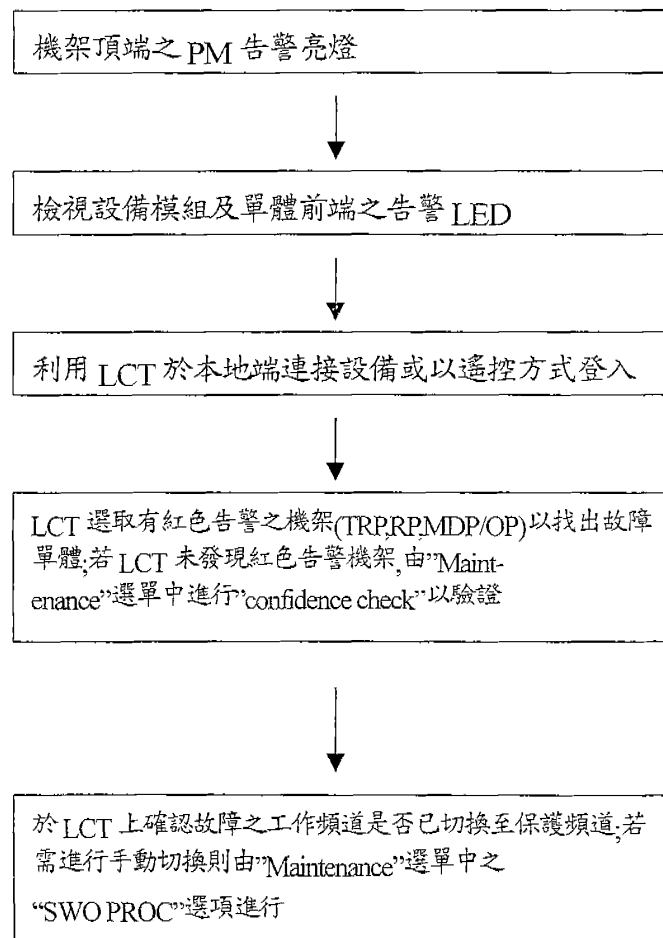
機架頂端之 PM 告警亮燈

檢視設備模組及單體前端之告警 LED

利用 LCT 於本地端連接設備或以遙控方式登入

LCT 選取有紅色告警之機架(TRP,RP,MDP/OP)以找出故障單體;若 LCT 未發現紅色告警機架,由"Maintenance"選單中進行"confidence check"以驗證

於 LCT 上確認故障之工作頻道是否已切換至保護頻道;若需進行手動切換則由"Maintenance"選單中之 "SWO PROC"選項進行